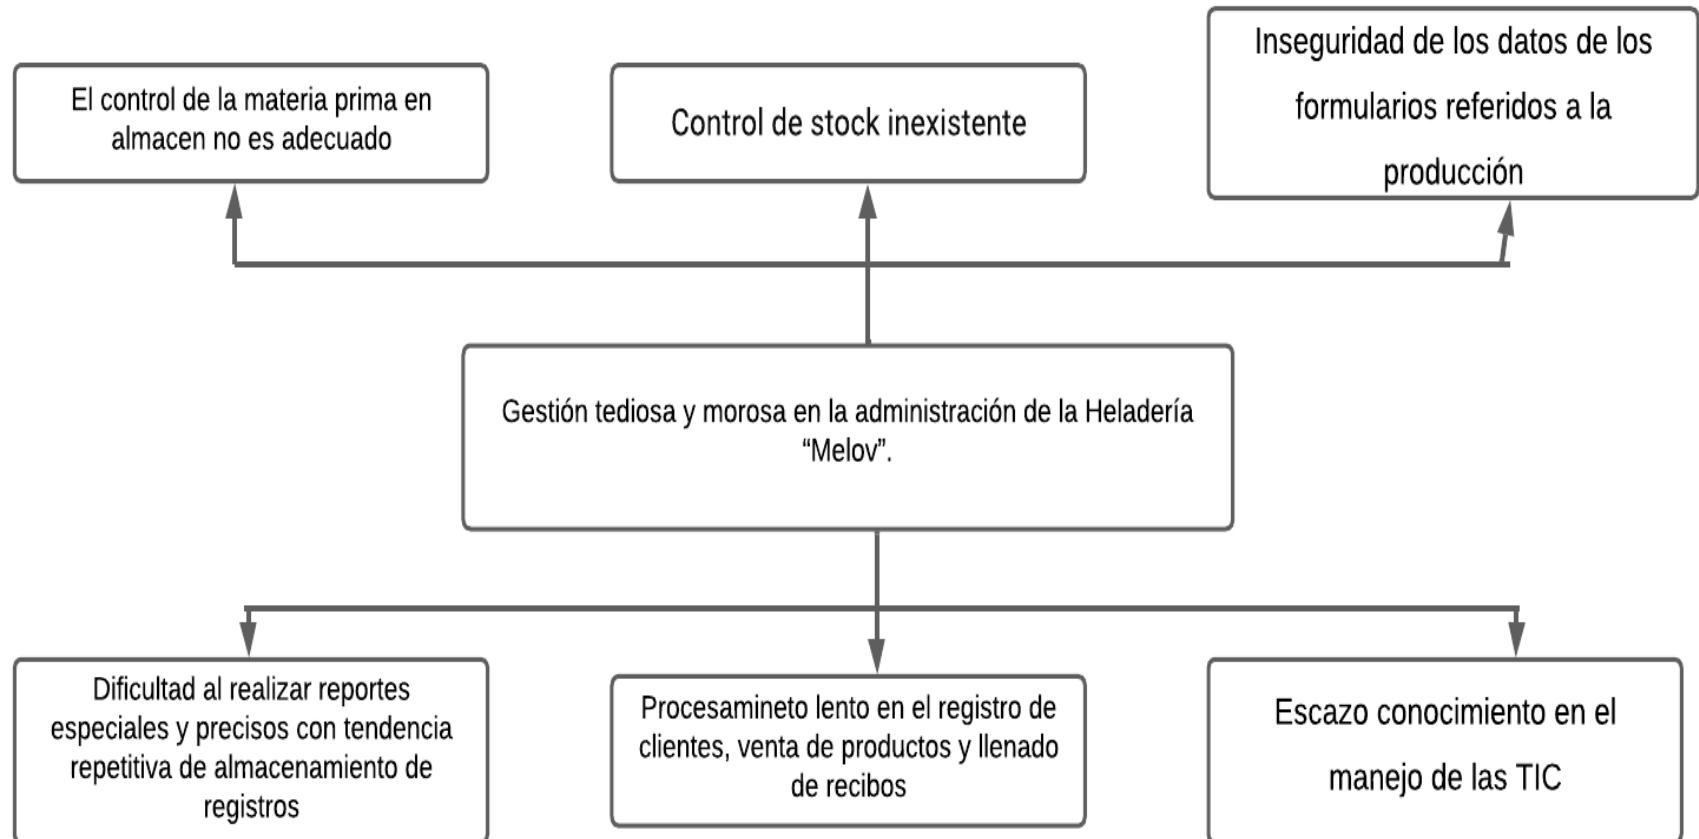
El control de la materia prima en almacen no es adecuado

Control de stock inexistente

Inseguridad de los datos de los formularios referidos a la producción

Gestión tediosa y morosa en la administración de la Heladería “Melov”.

Dificultad al realizar reportes especiales y precisos con tendencia repetitiva de almacenamiento de registros

Procesamineto lento en el registro de clientes, venta de productos y llenado de recibos

Escazo conocimiento en el manejo de las TIC